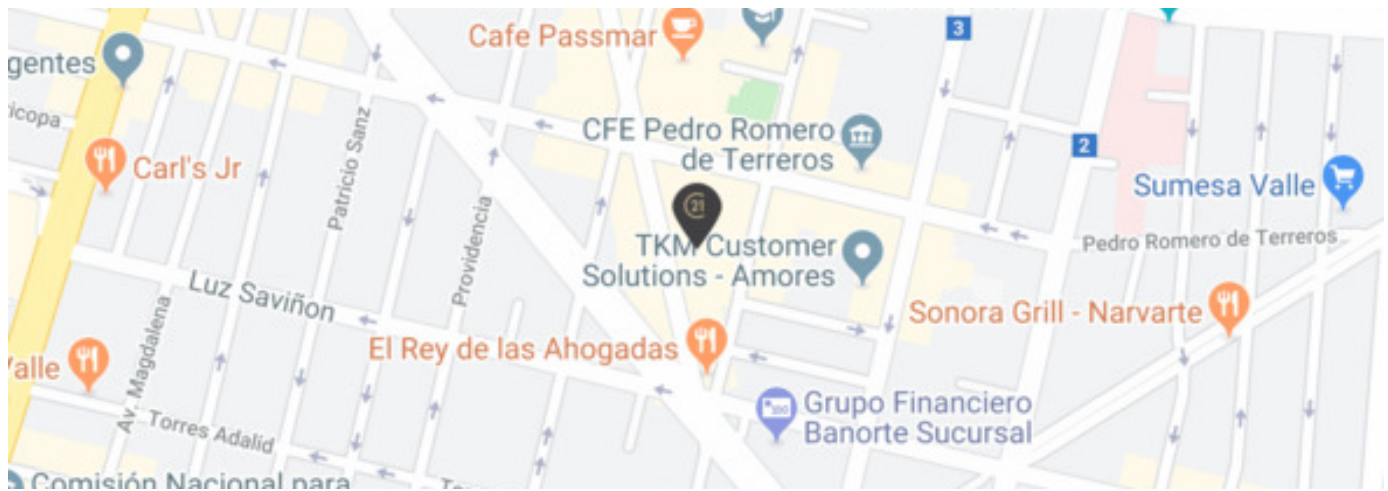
gentes
Cafe Passmar
3
ricopa
CFE Pedro Romero de Terreros
Carl's Jr
2
Patricio Sanz
Sumesa Valle
Providencia
21
TKM Customer Solutions - Amores
Pedro Romero de Terreros
Luz Saviñon
Sonora Grill - Narvarte
Av. Magdalena
El Rey de las Ahogadas
Valle
Grupo Financiero Banorte Sucursal
Av. Torres Adalid
Comisión Nacional para